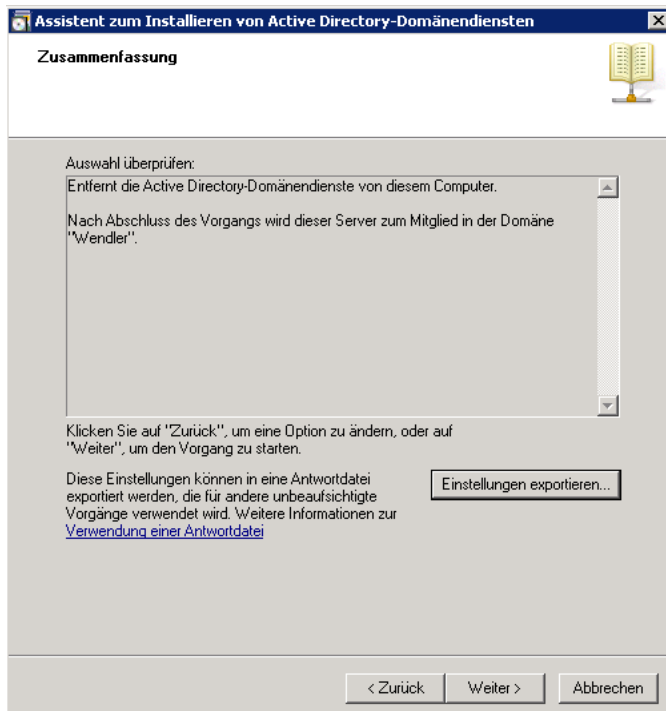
Assistent zum Installieren von Active Directory-Domänendiensten

Zusammenfassung

Auswahl überprüfen:

Entfernt die Active Directory-Domänendienste von diesem Computer.

Nach Abschluss des Vorgangs wird dieser Server zum Mitglied in der Domäne "Wendler".

Klicken Sie auf "Zurück", um eine Option zu ändern, oder auf "Weiter", um den Vorgang zu starten.

Diese Einstellungen können in eine Antwortdatei exportiert werden, die für andere unbeaufsichtigte Vorgänge verwendet wird. Weitere Informationen zur Verwendung einer Antwortdatei

Einstellungen exportieren...

< Zurück

Weiter >

Abbrechen